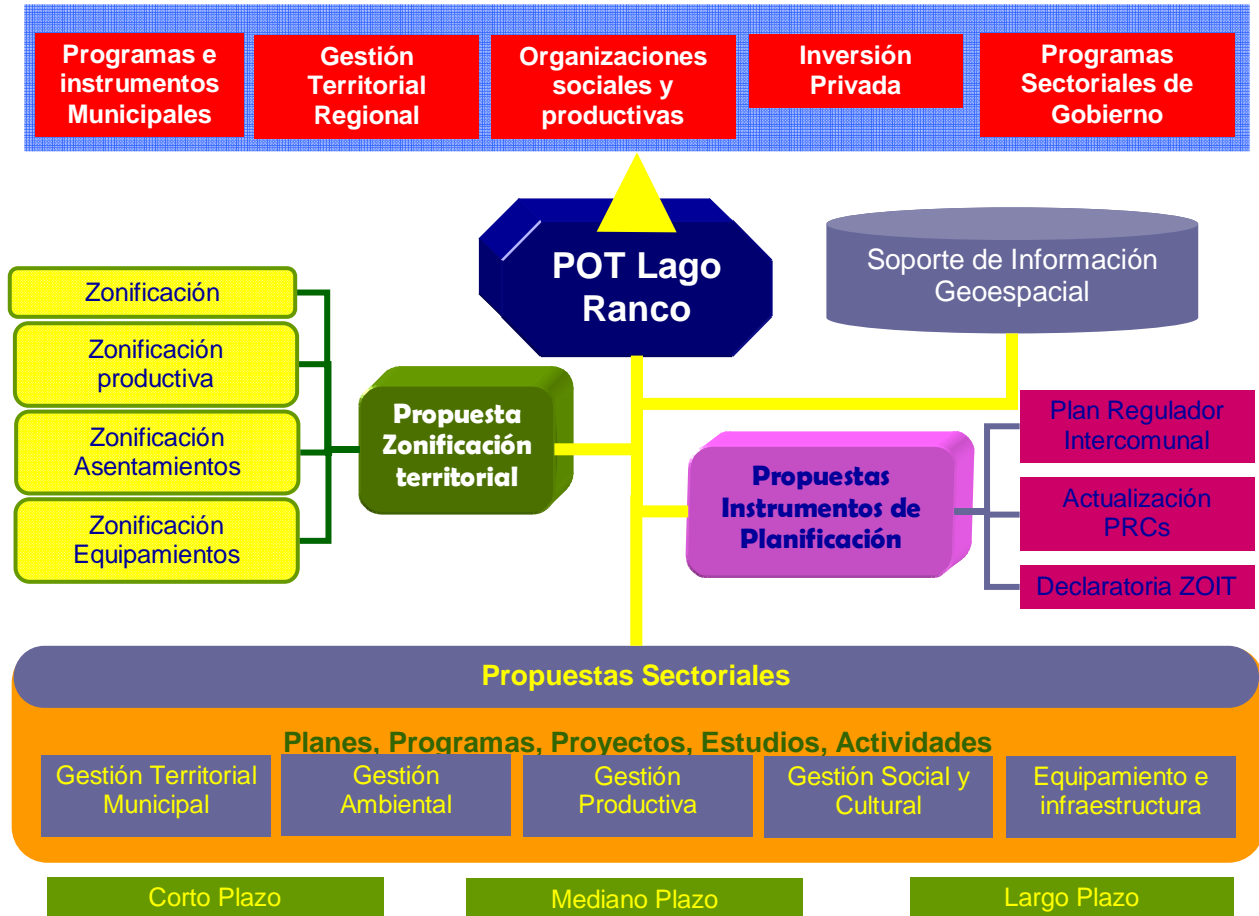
Programas e instrumentos Municipales

Gestión Territorial Regional

Organizaciones sociales y productivas

Inversión Privada

Programas Sectoriales de Gobierno

POT Lago Ranco

Soporte de Información Geoespacial

Zonificación

Zonificación productiva

Zonificación Asentamientos

Zonificación Equipamientos

Propuesta Zonificación territorial

Plan Regulador Intercomunal

Actualización PRCs

Declaratoria ZOIT

Propuestas Instrumentos de Planificación

Propuestas Sectoriales

Planes, Programas, Proyectos, Estudios, Actividades

Gestión Territorial Municipal

Gestión Ambiental

Gestión Productiva

Gestión Social y Cultural

Equipamiento e infraestructura

Corto Plazo

Mediano Plazo

Largo Plazo